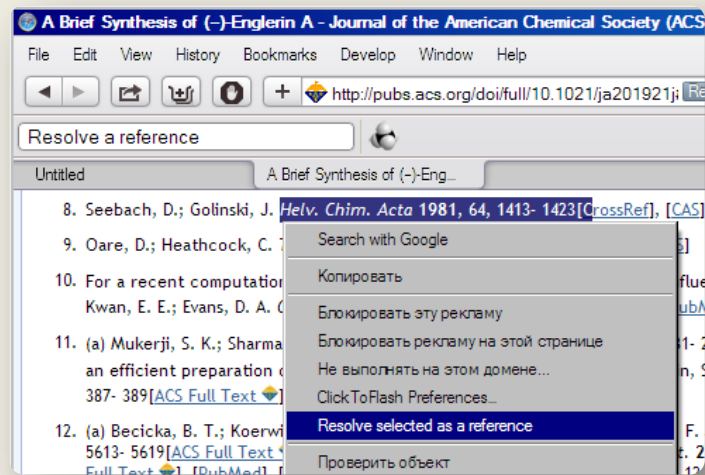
A Brief Synthesis of (−)-Englerin A - Journal of the American Chemical Society (ACS

File Edit View History Bookmarks Develop Window Help

http://pubs.acs.org/doi/full/10.1021/ja201921j

Resolve a reference

Untitled

A Brief Synthesis of (−)-Eng...

8. Seebach, D.; Golinski, J. Helv. Chim. Acta 1981, 64, 1413- 1423[CrossRef], [CAS]

9. Oare, D.; Heathcock, C. 7

10. For a recent computation Kwan, E. E.; Evans, D. A.

11. (a) Mukerji, S. K.; Sharma an efficient preparation c 387- 389[ACS Full Text

12. (a) Becicka, B. T.; Koerwi 5613- 5619[ACS Full Text Full Text], [PubMed]

Search with Google

Копировать

Блокировать эту рекламу

Блокировать рекламу на этой странице

Не выполнять на этом домене...

ClickToFlash Preferences...

Resolve selected as a reference

Проверить объект